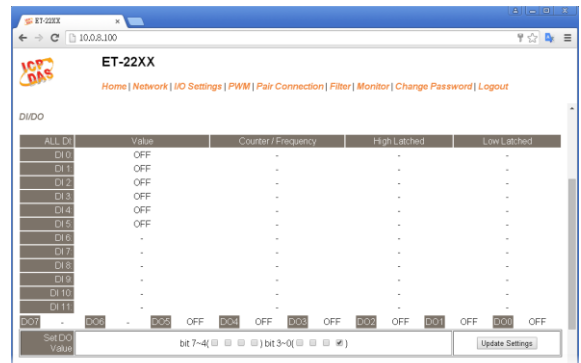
ET-22XX

10.0.8.100

ICP DAS

ET-22XX

Home | Network | I/O Settings | PWM | Pair Connection | Filter | Monitor | Change Password | Logout

DI/DO

| ALL DI | Value | Counter / Frequency | High Latched | Low Latched |
|---|---|---|---|---|
| DI 0 | OFF | - | - | - |
| DI 1 | OFF | - | - | - |
| DI 2 | OFF | - | - | - |
| DI 3 | OFF | - | - | - |
| DI 4 | OFF | - | - | - |
| DI 5 | OFF | - | - | - |
| DI 6 | - | - | - | - |
| DI 7 | - | - | - | - |
| DI 8 | - | - | - | - |
| DI 9 | - | - | - | - |
| DI 10 | - | - | - | - |
| DI 11 | - | - | - | - |

DO7 - DO6 - DO5 OFF DO4 OFF DO3 OFF DO2 OFF DO1 OFF DO0 OFF

Set DO Value bit 7~4( ) bit 3~0( ) Update Settings